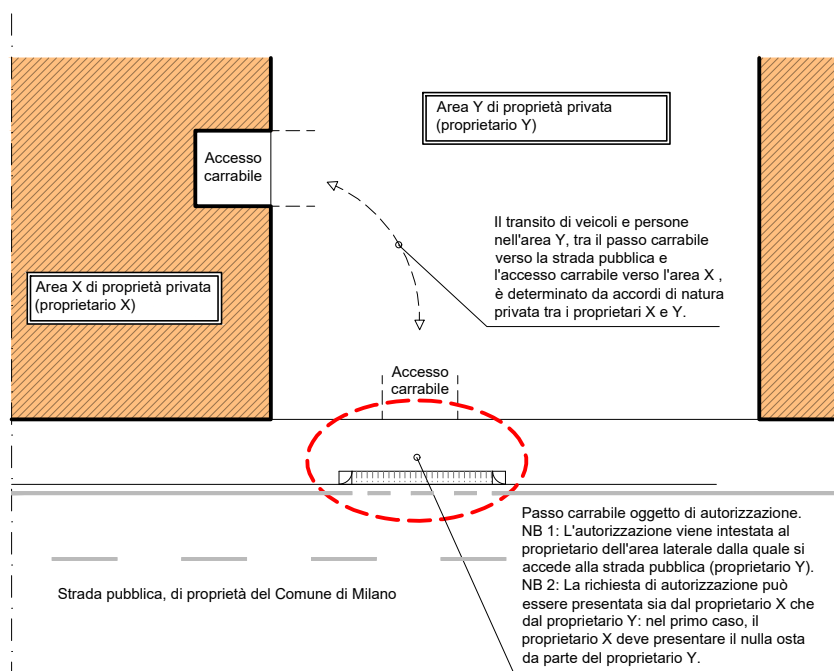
Area Y di proprietà privata
(proprietario Y)

Accesso carrabile

Il transito di veicoli e persone nell'area Y, tra il passo carrabile verso la strada pubblica e l'accesso carrabile verso l'area X , è determinato da accordi di natura privata tra i proprietari X e Y.

Area X di proprietà privata
(proprietario X)

Accesso carrabile

Passo carrabile oggetto di autorizzazione.
NB 1: L'autorizzazione viene intestata al proprietario dell'area laterale dalla quale si accede alla strada pubblica (proprietario Y).
NB 2: La richiesta di autorizzazione può essere presentata sia dal proprietario X che dal proprietario Y: nel primo caso, il proprietario X deve presentare il nulla osta da parte del proprietario Y.

Strada pubblica, di proprietà del Comune di Milano